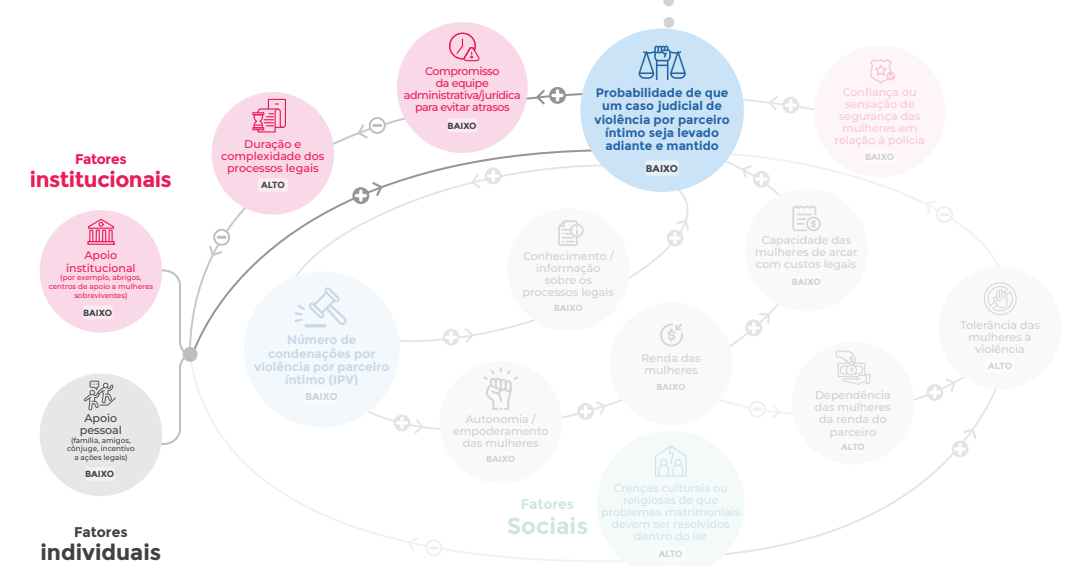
Fatores
institucionais

Apoio institucional
(por exemplo, abrigos, centros de apoio a mulheres sobreviventes)
BAIXO

Apoio pessoal
(família, amigos, cônjuge, incentivo a ações legais)
BAIXO

Fatores
individuais

Duração e complexidade dos processos legais
ALTO

Compromisso da equipe administrativa/jurídica para evitar atrasos
BAIXO

Probabilidade de que um caso judicial de violência por parceiro íntimo seja levado adiante e mantido
BAIXO

Confiança ou sensação de segurança das mulheres em relação à polícia
BAIXO

Número de condenações por violência por parceiro íntimo (IPV)
BAIXO

Conhecimento / informação sobre os processos legais
BAIXO

Capacidade das mulheres de arcar com custos legais
BAIXO

Tolerância das mulheres à violência
ALTO

Renda das mulheres
BAIXO

Autonomia / empoderamento das mulheres
BAIXO

Dependência das mulheres da renda do parceiro
ALTO

Fatores
Sociais

Crenças culturais ou religiosas de que problemas matrimoniais devem ser resolvidos dentro do lar
ALTO